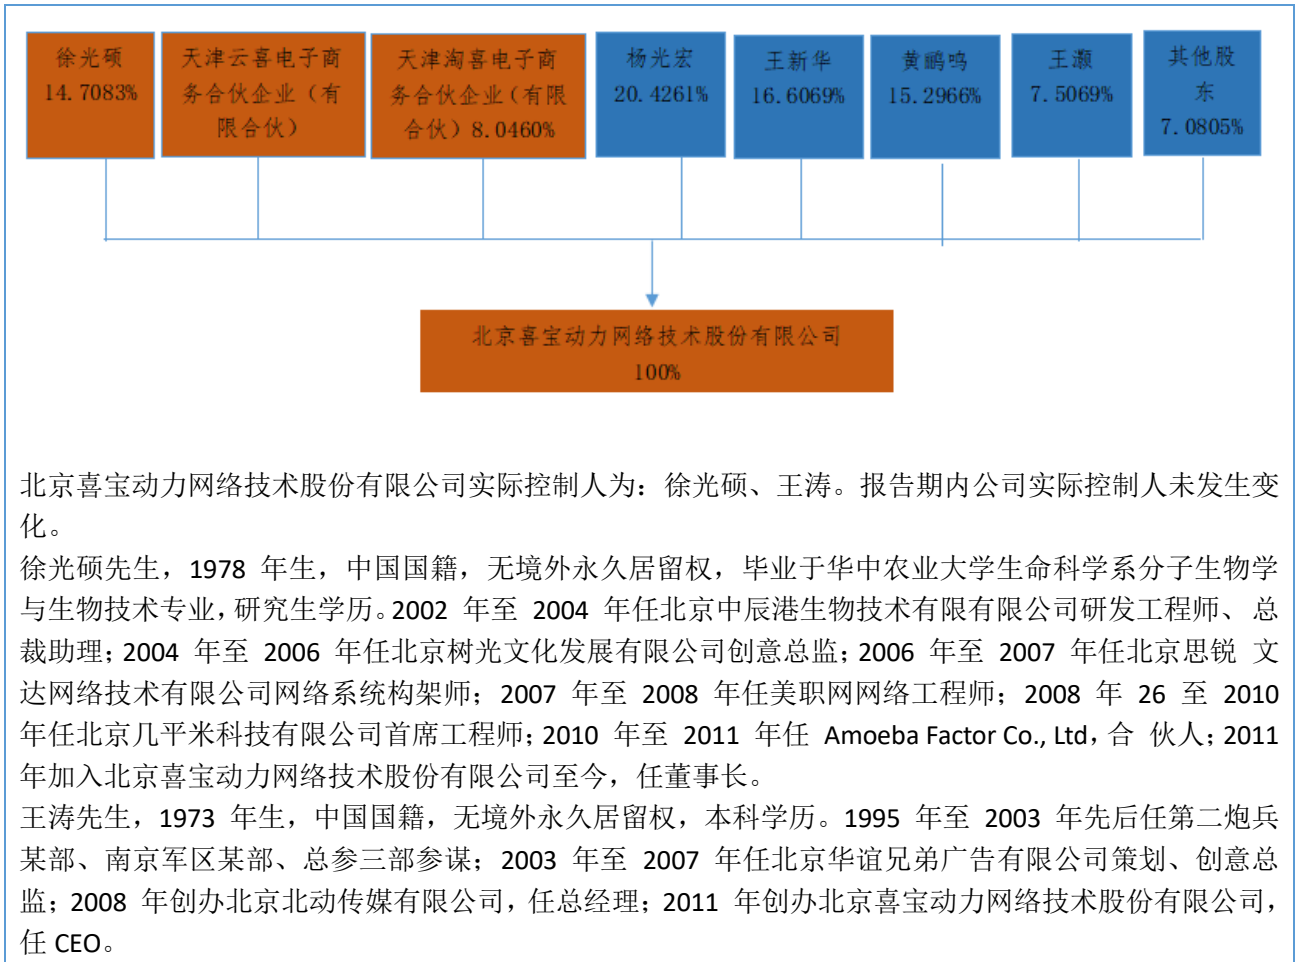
徐光硕 14.7083%

天津云喜电子商务合伙企业（有限合伙）

天津淘喜电子商务合伙企业（有限合伙）8.0460%

杨光宏 20.4261%

王新华 16.6069%

黄鹏鸣 15.2966%

王灏 7.5069%

其他股东 7.0805%

北京喜宝动力网络技术股份有限公司 100%

北京喜宝动力网络技术股份有限公司实际控制人为：徐光硕、王涛。报告期内公司实际控制人未发生变化。

徐光硕先生，1978 年生，中国国籍，无境外永久居留权，毕业于华中农业大学生命科学系分子生物学与生物技术专业，研究生学历。2002 年至 2004 年任北京中辰港生物技术有限有限公司研发工程师、总裁助理；2004 年至 2006 年任北京树光文化发展有限公司创意总监；2006 年至 2007 年任北京思锐 文达网络技术有限公司网络系统构架师；2007 年至 2008 年任美职网网络工程师；2008 年 26 至 2010 年任北京几平米科技有限公司首席工程师；2010 年至 2011 年任 Amoeba Factor Co., Ltd，合 伙人；2011 年加入北京喜宝动力网络技术股份有限公司至今，任董事长。

王涛先生，1973 年生，中国国籍，无境外永久居留权，本科学历。1995 年至 2003 年先后任第二炮兵某部、南京军区某部、总参三部参谋；2003 年至 2007 年任北京华谊兄弟广告有限公司策划、创意总监；2008 年创办北京北动传媒有限公司，任总经理；2011 年创办北京喜宝动力网络技术股份有限公司，任 CEO。